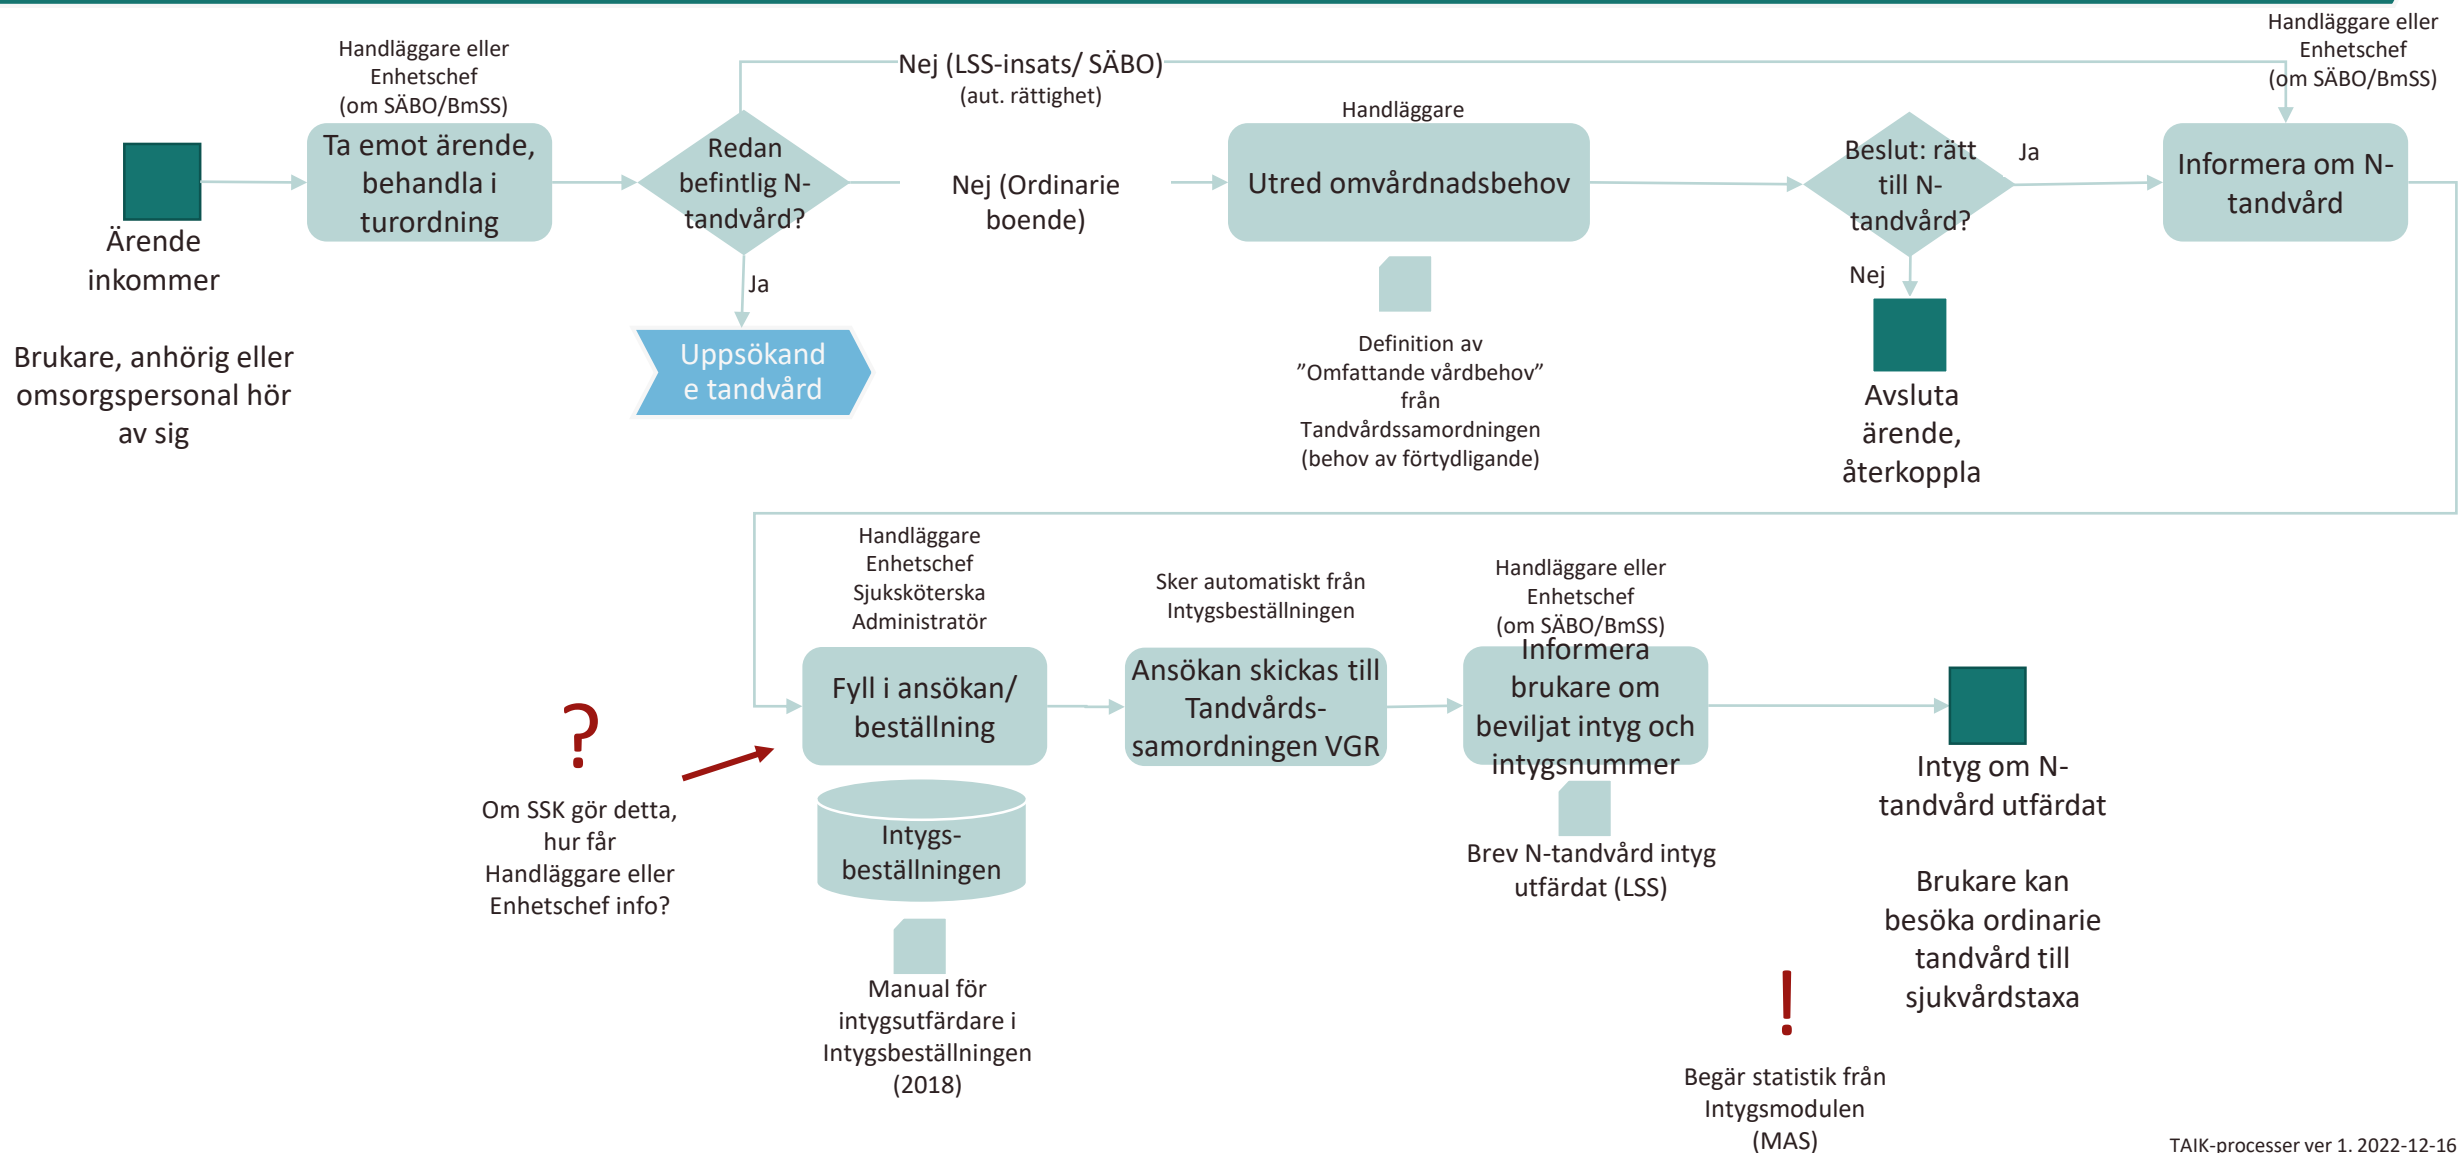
Ärende inkommer

Brukare, anhörig eller omsorgspersonal hör av sig

Handläggare eller Enhetschef (om SÄBO/BmSS)

Ta emot ärende, behandla i turordning

Redan befintlig N-tandvård?

Nej (LSS-insats/ SÄBO) (aut. rättighet)

Ja

Uppsökande tandvård

Nej (Ordinarie boende)

Handläggare

Utred omvårdnadsbehov

Definition av ”Omfattande vårdbehov” från Tandvårdssamordningen (behov av förtydligande)

Beslut: rätt till N-tandvård?

Ja

Nej

Avsluta ärende, återkoppla

Handläggare eller Enhetschef (om SÄBO/BmSS)

Informera om N-tandvård

Handläggare Enhetschef Sjuksköterska Administratör

Fyll i ansökan/ beställning

Intygs-beställningen

Manual för intygsutfärdare i Intygsbeställningen (2018)

?

Om SSK gör detta, hur får Handläggare eller Enhetschef info?

Sker automatiskt från Intygsbeställningen

Ansökan skickas till Tandvårds-samordningen VGR

Handläggare eller Enhetschef (om SÄBO/BmSS)

Informera brukare om beviljat intyg och intygsnummer

Brev N-tandvård intyg utfärdat (LSS)

Intyg om N-tandvård utfärdat

Brukare kan besöka ordinarie tandvård till sjukvårdstaxa

!

Begär statistik från Intygsmodulen (MAS)

TAIK-processer ver 1. 2022-12-16